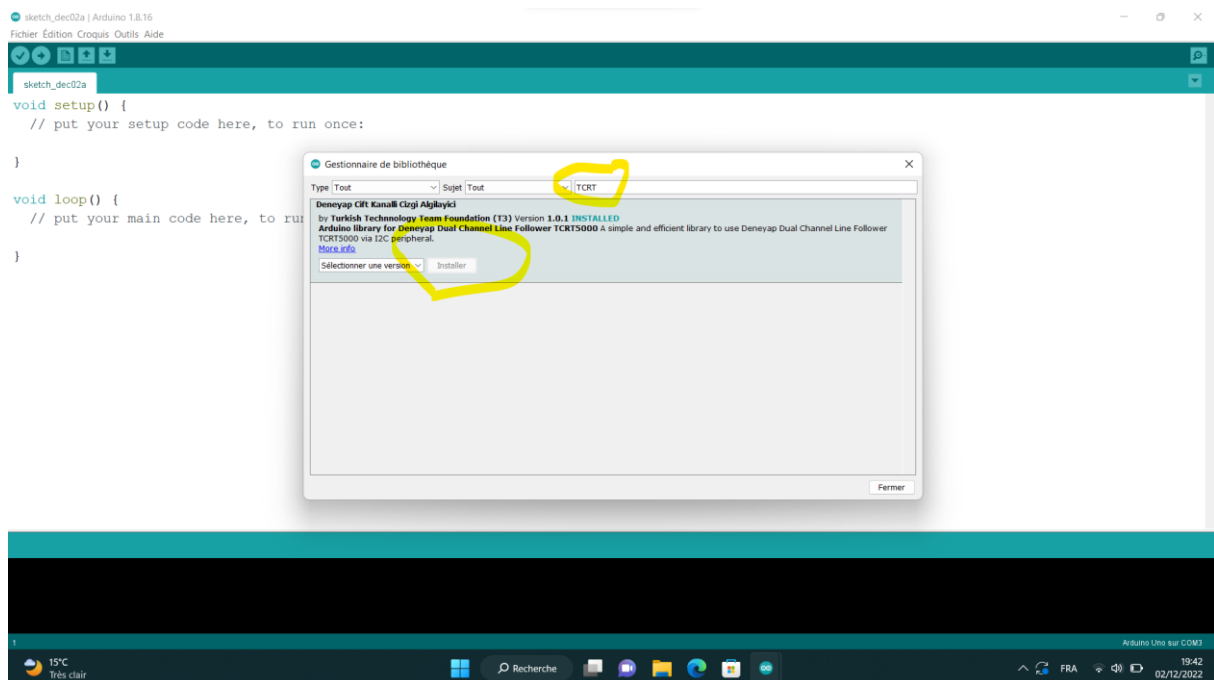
sketch_dec02a | Arduino 1.8.16
Fichier Édition Croquis Outils Aide

sketch_dec02a

void setup() {
  // put your setup code here, to run once:

}

void loop() {
  // put your main code here, to rur

}

Gestionnaire de bibliothèque

Type Tout Sujet Tout TCRT

Deneyap Cift Kanalli Cizgi Algilayici
by Turkish Technnology Team Foundation (T3) Version 1.0.1 INSTALLED
Arduino library for Deneyap Dual Channel Line Follower TCRT5000 A simple and efficient library to use Deneyap Dual Channel Line Follower TCRT5000 via I2C peripheral.
More info

Sélectionner une version Installer

Fermer

1

Arduino Uno sur COM3

15°C
Très clair

Recherche

FRA

19:42
02/12/2022